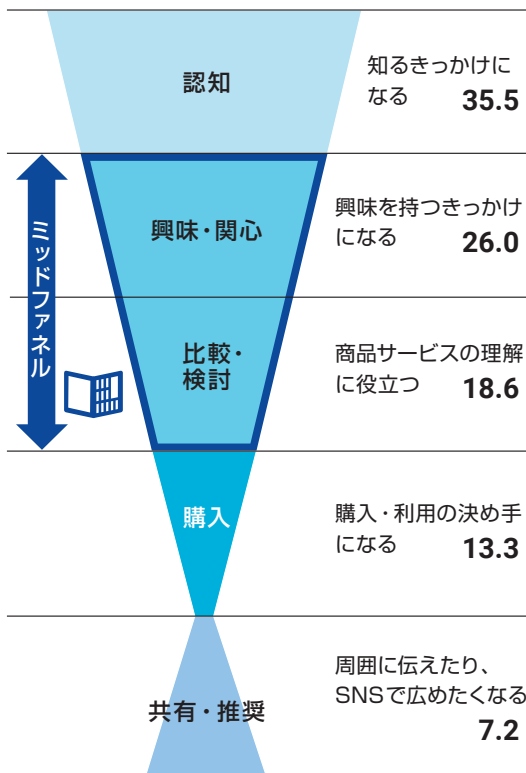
認知

知るきっかけになる 35.5

ミッドファネル

興味・関心

興味を持つきっかけになる 26.0

比較・検討

商品サービスの理解に役立つ 18.6

購入

購入・利用の決め手になる 13.3

共有・推奨

周囲に伝えたり、SNSで広めたくなる 7.2